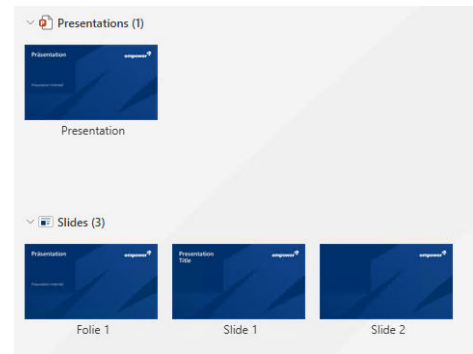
Presentations (1)

Präsentation

empower

Präsentation Untertitel

Presentation

Slides (3)

Präsentation

empower

Präsentation Untertitel

Folie 1

Presentation Title

empower

Slide 1

empower

Slide 2